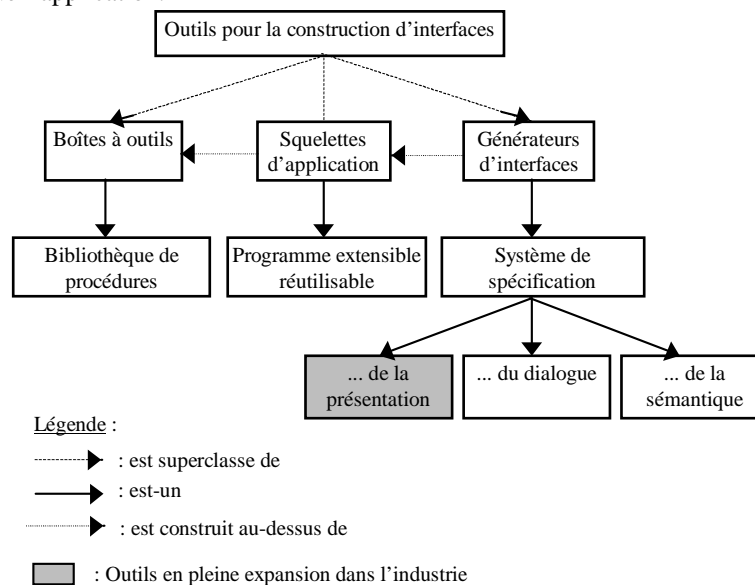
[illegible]

Outils pour la construction d'interfaces

Boîtes à outils

Squelettes d'application

Générateurs d'interfaces

Bibliothèque de procédures

Programme extensible réutilisable

Système de spécification

... de la présentation

... du dialogue

... de la sémantique

Légende :

: est superclasse de

: est-un

: est construit au-dessus de

: Outils en pleine expansion dans l'industrie